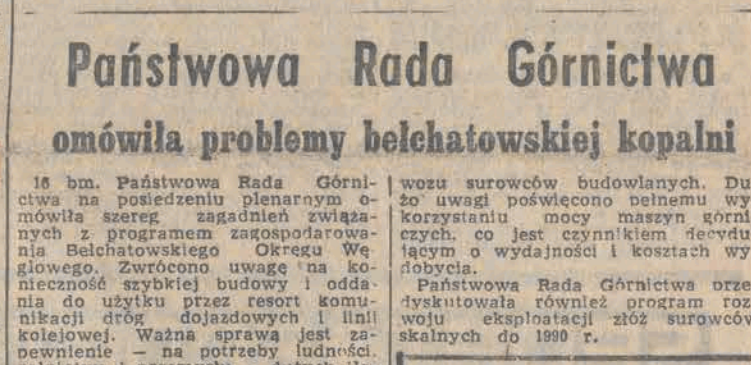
Państwowa Rada Górnictwa

omówiła problemy bełchatowskiej kopalni

16 bm. Państwowa Rada Górnictwa na posiedzeniu plenarnym omówiła szereg zagadnień związanych z programem zagospodarowania Bełchatowskiego Okręgu Węglowego. Zwrócono uwagę na konieczność szybkiej budowy i oddania do użytku przez resort komunikacji dróg dojazdowych i linii kolejowej. Ważną sprawą jest zapewnienie — na potrzeby ludności, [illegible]

wozu surowców budowlanych. Dużo uwagi poświęcono pełnemu wy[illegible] korzystaniu mocy maszyn górni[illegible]czych, co jest czynnikiem decydu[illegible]jącym o wydajności i kosztach wy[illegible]dobycia.

Państwowa Rada Górnictwa prze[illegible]dyskutowała również program roz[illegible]woju eksploatacji złóż surowców skalnych do 1990 r.